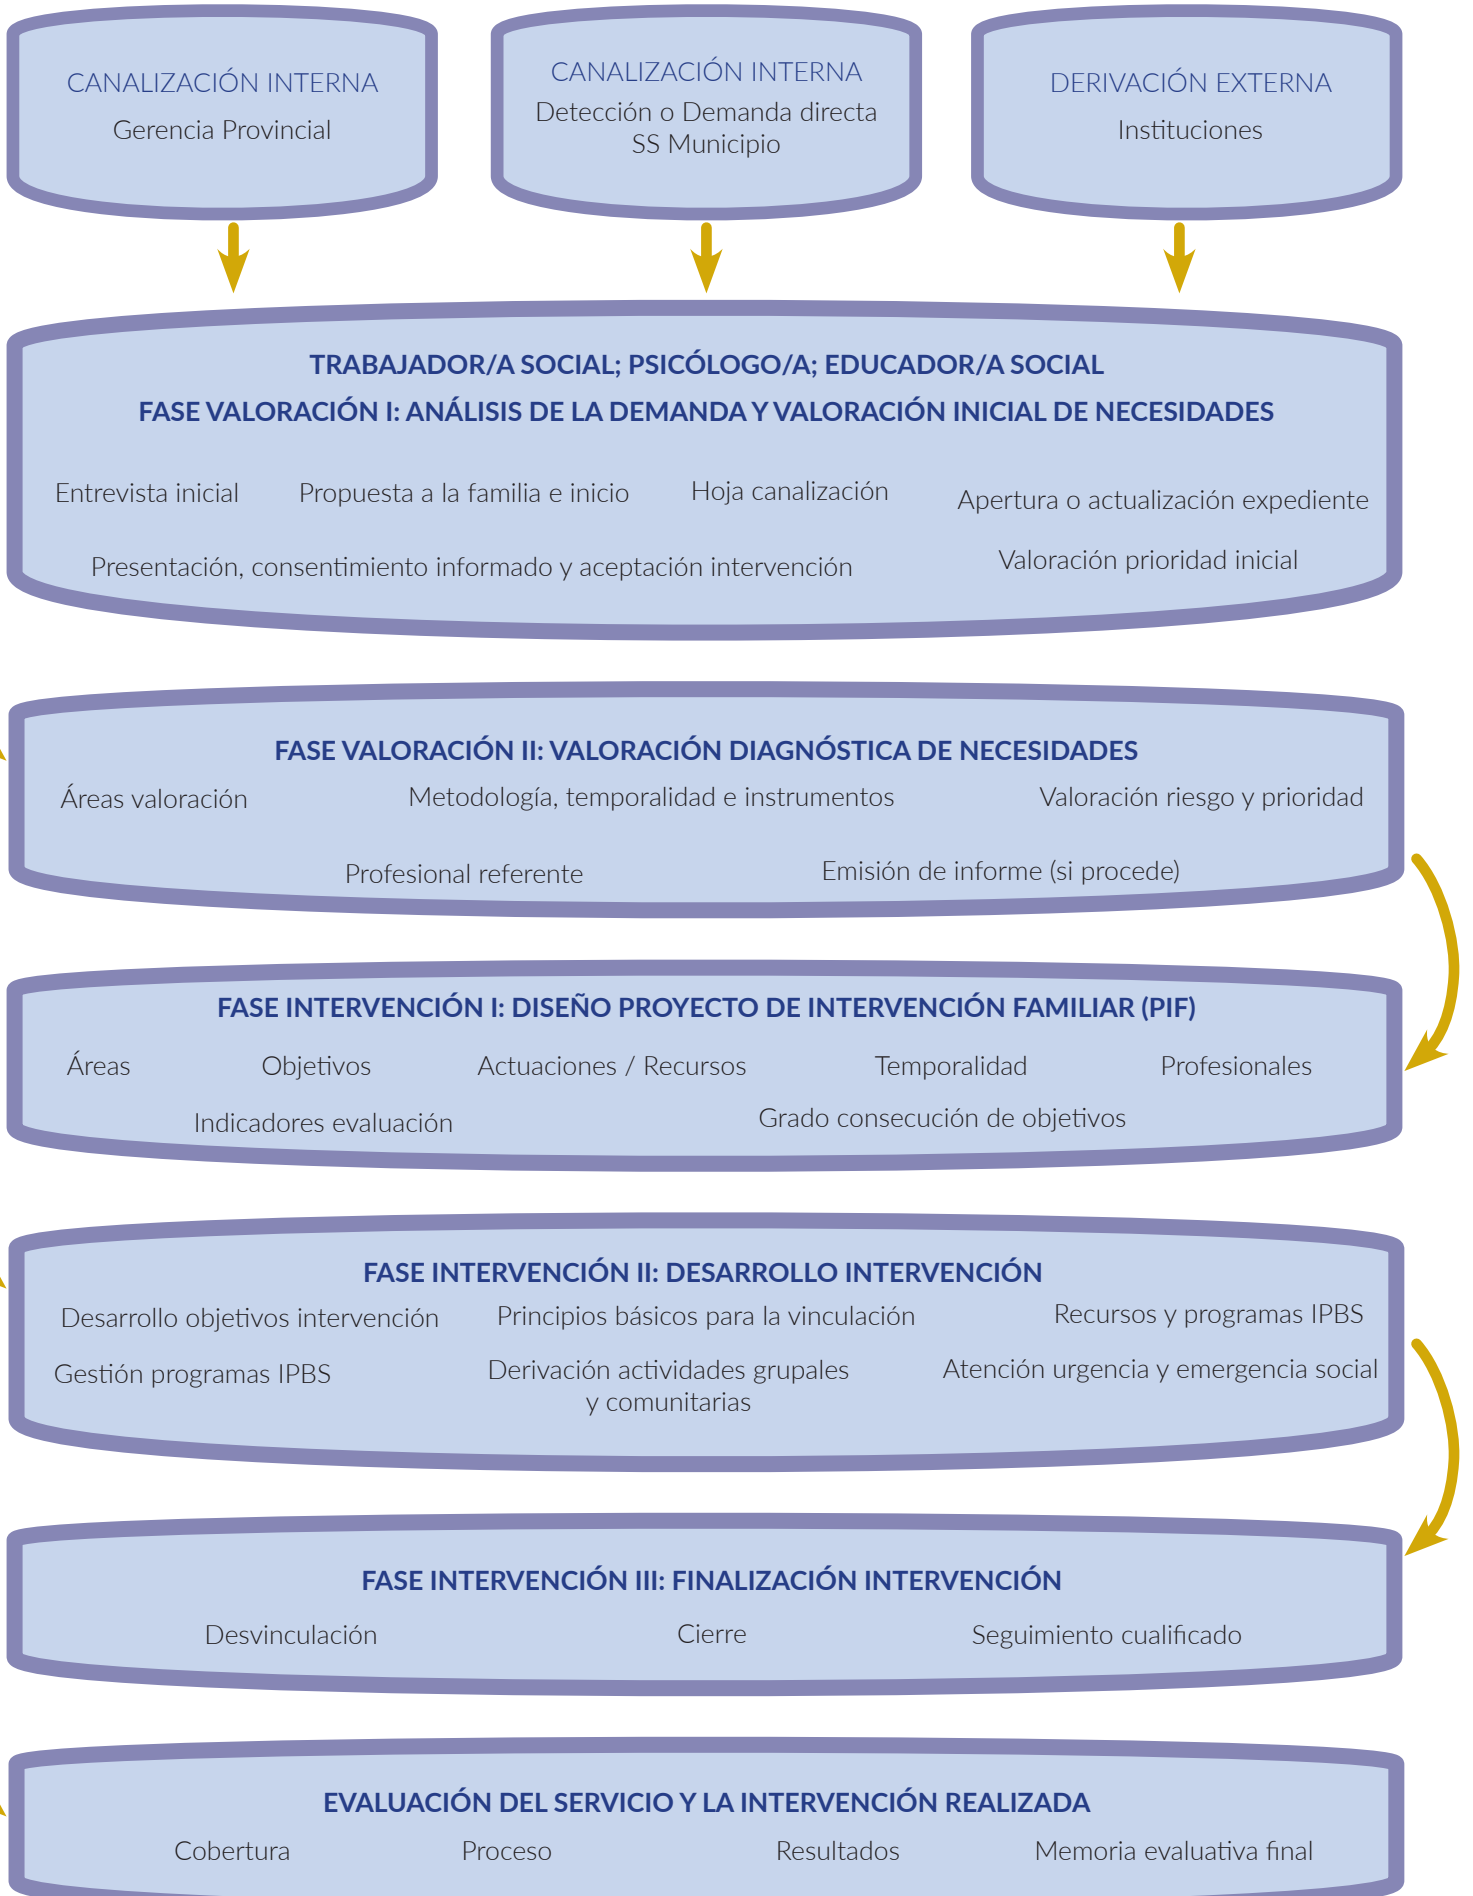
CANALIZACIÓN INTERNA
Gerencia Provincial

CANALIZACIÓN INTERNA
Detección o Demanda directa
SS Municipio

DERIVACIÓN EXTERNA
Instituciones

TRABAJADOR/A SOCIAL; PSICÓLOGO/A; EDUCADOR/A SOCIAL
FASE VALORACIÓN I: ANÁLISIS DE LA DEMANDA Y VALORACIÓN INICIAL DE NECESIDADES

Entrevista inicial
Propuesta a la familia e inicio
Hoja canalización
Apertura o actualización expediente
Presentación, consentimiento informado y aceptación intervención
Valoración prioridad inicial

FASE VALORACIÓN II: VALORACIÓN DIAGNÓSTICA DE NECESIDADES
Áreas valoración
Metodología, temporalidad e instrumentos
Valoración riesgo y prioridad
Profesional referente
Emisión de informe (si procede)

FASE INTERVENCIÓN I: DISEÑO PROYECTO DE INTERVENCIÓN FAMILIAR (PIF)
Áreas
Objetivos
Actuaciones / Recursos
Temporalidad
Profesionales
Indicadores evaluación
Grado consecución de objetivos

FASE INTERVENCIÓN II: DESARROLLO INTERVENCIÓN
Desarrollo objetivos intervención
Principios básicos para la vinculación
Recursos y programas IPBS
Gestión programas IPBS
Derivación actividades grupales y comunitarias
Atención urgencia y emergencia social

FASE INTERVENCIÓN III: FINALIZACIÓN INTERVENCIÓN
Desvinculación
Cierre
Seguimiento cualificado

EVALUACIÓN DEL SERVICIO Y LA INTERVENCIÓN REALIZADA
Cobertura
Proceso
Resultados
Memoria evaluativa final